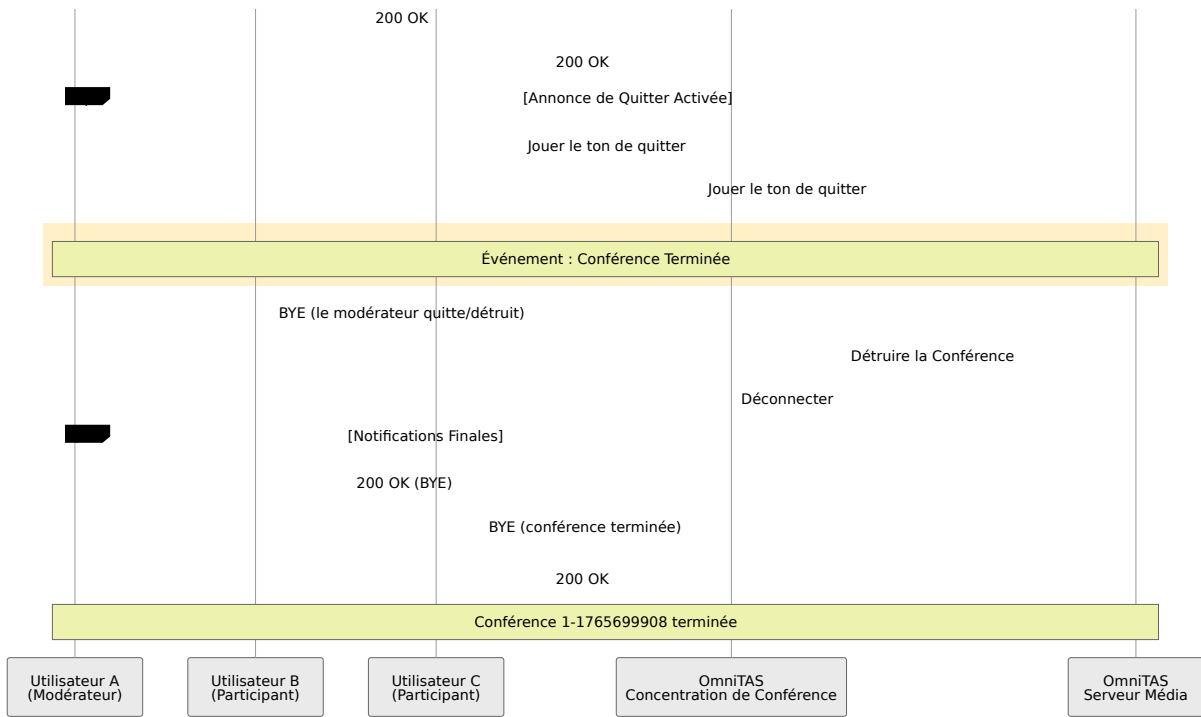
200 OK

200 OK

[Annonce de Quitter Activée]

Jouer le ton de quitter

Jouer le ton de quitter

Événement : Conférence Terminée

BYE (le modérateur quitte/détruit)

Détruire la Conférence

Déconnecter

[Notifications Finales]

200 OK (BYE)

BYE (conférence terminée)

200 OK

Conférence 1-1765699908 terminée

Utilisateur A (Modérateur)

Utilisateur B (Participant)

Utilisateur C (Participant)

OmniTAS Concentration de Conférence

OmniTAS Serveur Média